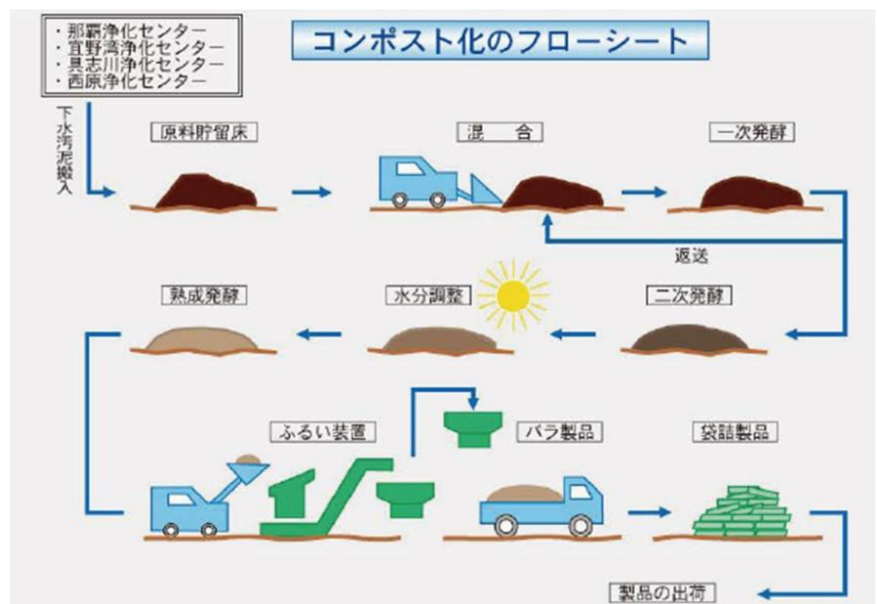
・那覇浄化センター
・宜野湾浄化センター
・具志川浄化センター
・西原浄化センター

コンポスト化のフローシート

下水汚泥搬入

原料貯留床

混　合

一次発酵

返送

熟成発酵

水分調整

二次発酵

ふるい装置

バラ製品

袋詰製品

製品の出荷